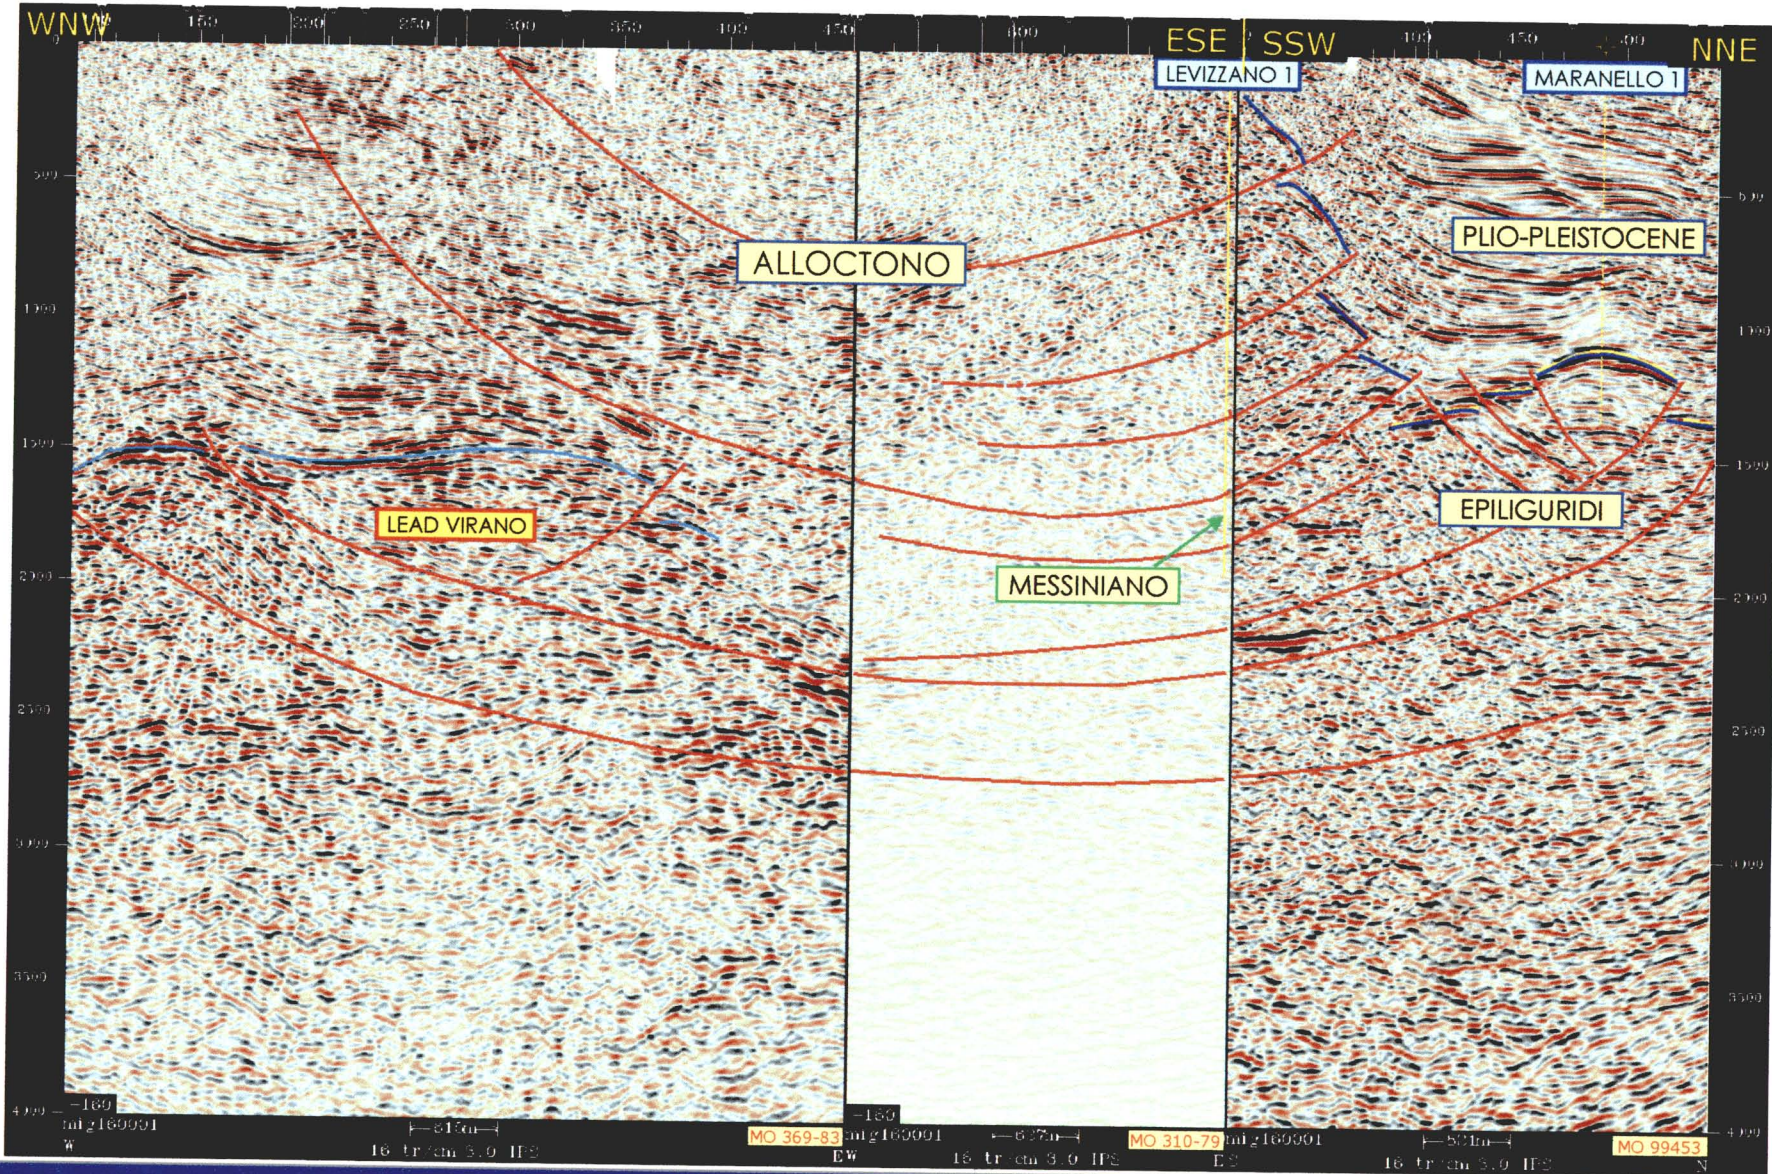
WNW
150
200
250
300
350
400
450
400
ESE
SSW
100
150
200
NNE
LEVIZZANO 1
MARANELLO 1
500
500
ALLOCTONO
PLIO-PLEISTOCENE
1000
1000
1500
1500
LEAD VIRANO
EPILIGURIDI
MESSINIANO
2000
2000
2500
2500
3000
3000
3500
3500
4000
-160
mig160991
W
815m
16 tr/cm 3.0 IPS
MO 369-83
-160
mig160991
EW
837m
16 tr/cm 3.0 IPS
MO 310-79
mig160991
ES
521m
16 tr/cm 3.0 IPS
MO 99453
4000
N